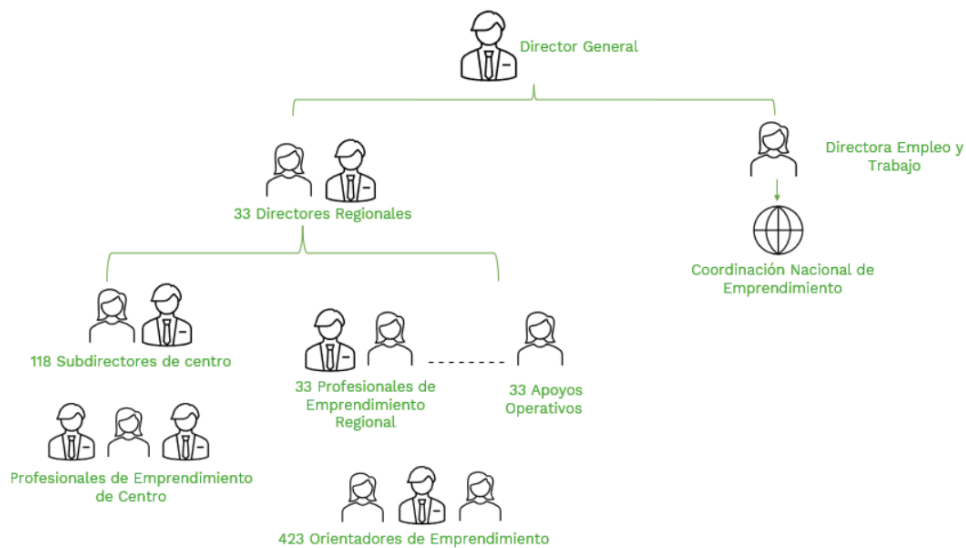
Director General

33 Directores Regionales

Directora Empleo y Trabajo

Coordinación Nacional de Emprendimiento

118 Subdirectores de centro

33 Profesionales de Emprendimiento Regional

33 Apoyos Operativos

Profesionales de Emprendimiento de Centro

423 Orientadores de Emprendimiento